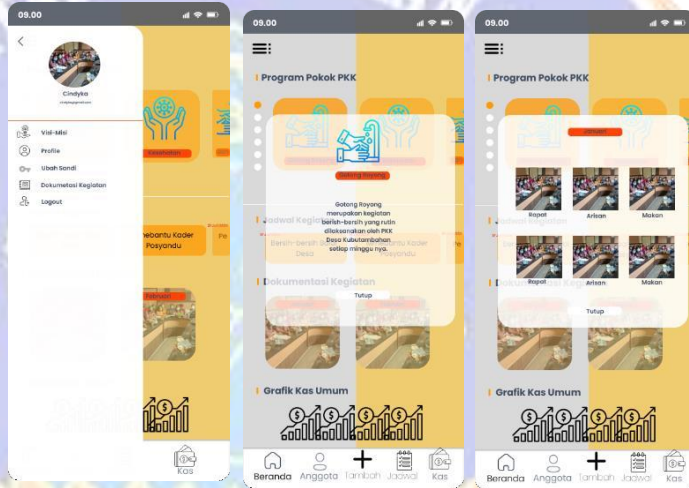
09.00

Cindyka

Visi-Misi
Profile
Ubah Sandi
Dokumentasi Kegiatan
Logout

Kesehatan

Membantu Kader Posyandu

Februari

Kas

09.00

Program Pokok PKK

Gotong Royong

Gotong Royong merupakan kegiatan bersih-bersih yang rutin dilaksanakan oleh PKK Desa Kubutambahan setiap minggu nya.

Tutup

Jadwal Kegiatan

Bersih-bersih Desa

Membantu Kader Posyandu

Dokumentasi Kegiatan

Grafik Kas Umum

Beranda
Anggota
Tambah
Jadwal
Kas

09.00

Program Pokok PKK

Januari

Rapat
Arisan
Makan
Rapat
Arisan
Makan

Tutup

Jadwal Kegiatan

Dokumentasi Kegiatan

Grafik Kas Umum

Beranda
Anggota
Tambah
Jadwal
Kas